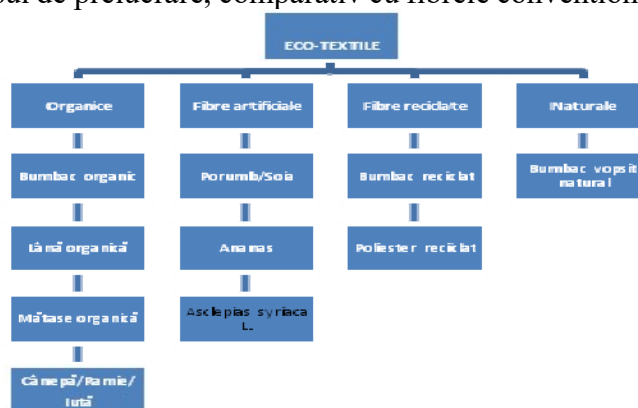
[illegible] de prelucrare, comparativ cu fibrele convenţion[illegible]

ECO-TEXTILE

Organice

Bumbac organic

Lână organică

Mătase organică

Cânepă/Ramie/Iută

Fibre artificiale

Porumb/Soia

Ananas

Asclepias syriaca L.

Fibre reciclate

Bumbac reciclat

Poliester reciclat

Naturale

Bumbac vopsit natural